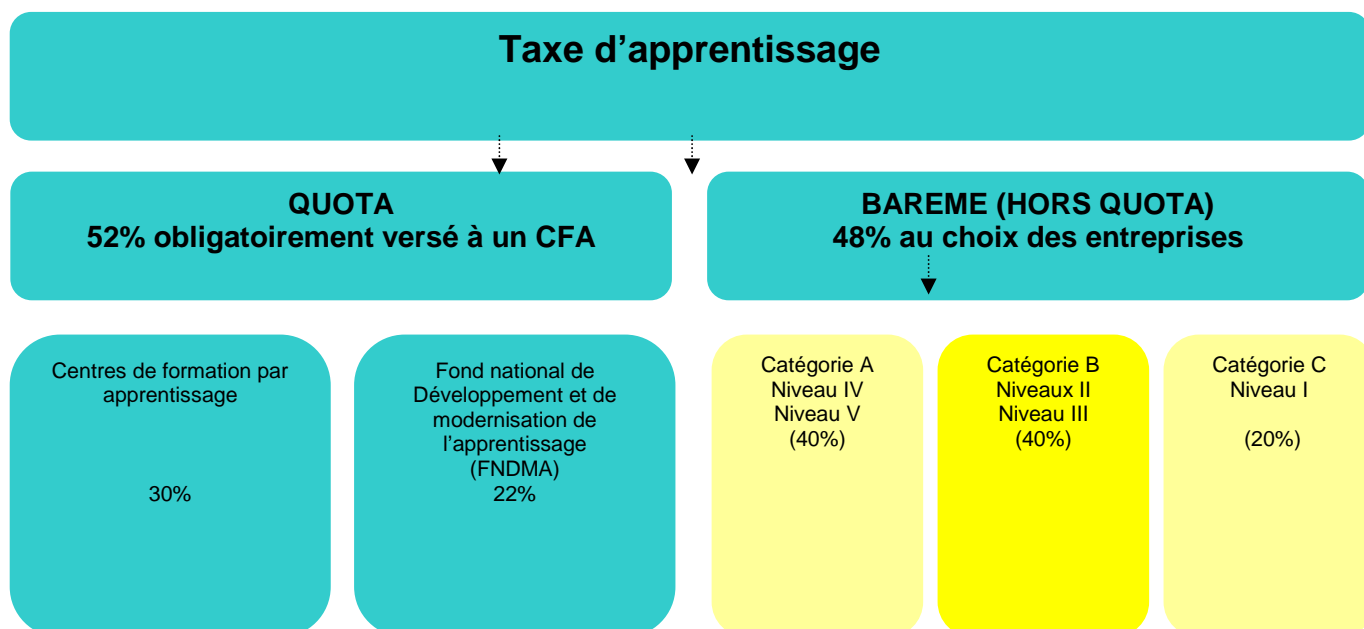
Taxe d’apprentissage

QUOTA
52% obligatoirement versé à un CFA

BAREME (HORS QUOTA)
48% au choix des entreprises

Centres de formation par apprentissage

30%

Fond national de Développement et de modernisation de l’apprentissage (FNDMA)
22%

Catégorie A
Niveau IV
Niveau V
(40%)

Catégorie B
Niveaux II
Niveau III
(40%)

Catégorie C
Niveau I

(20%)